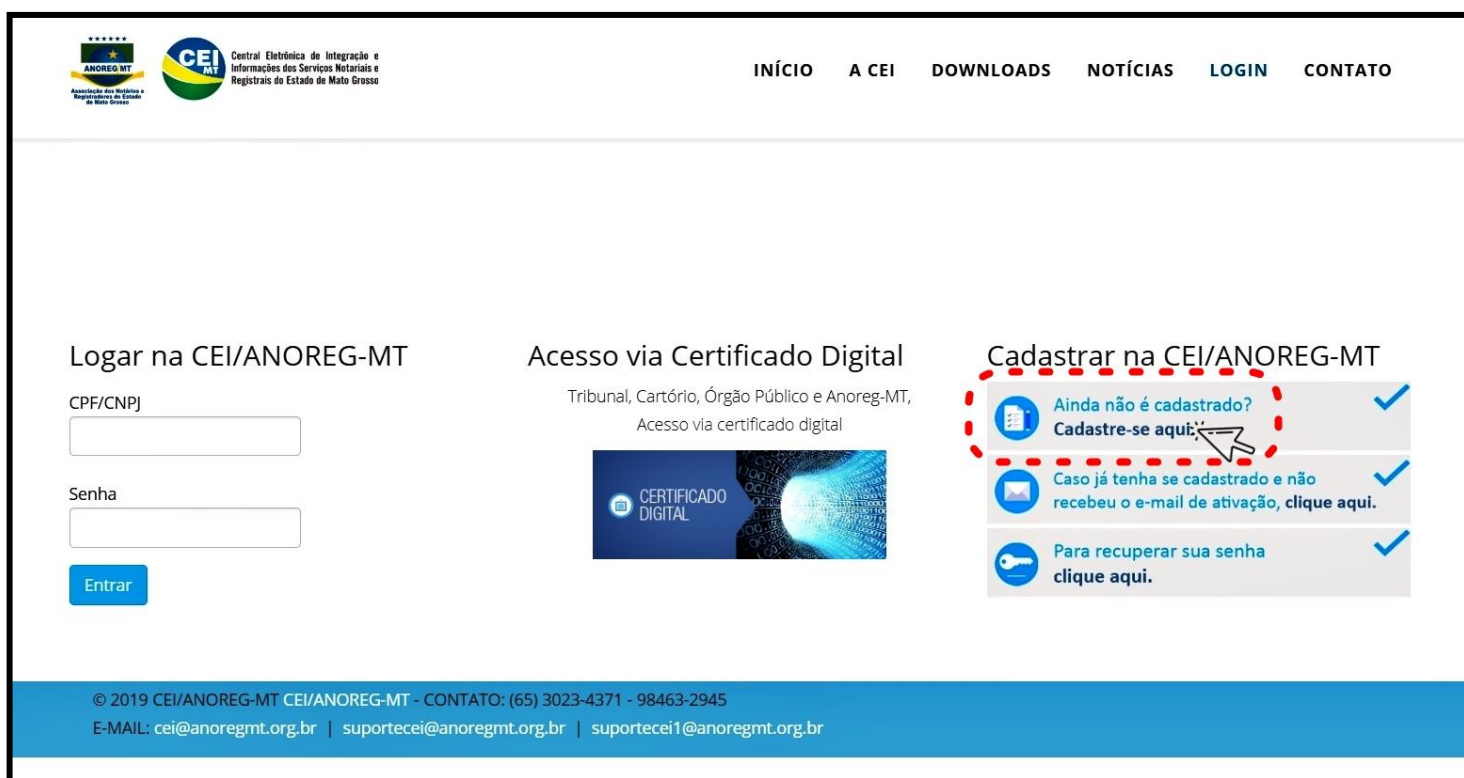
ANOREG/MT
Associação dos Notários e Registradores do Estado de Mato Grosso

CEI MT
Central Eletrônica de Integração e Informações dos Serviços Notariais e Registrais do Estado de Mato Grosso

INÍCIO A CEI DOWNLOADS NOTÍCIAS LOGIN CONTATO

Logar na CEI/ANOREG-MT

CPF/CNPJ

Senha

Entrar

Acesso via Certificado Digital

Tribunal, Cartório, Órgão Público e Anoreg-MT, Acesso via certificado digital

CERTIFICADO DIGITAL

Cadastrar na CEI/ANOREG-MT

Ainda não é cadastrado? Cadastre-se aqui.

Caso já tenha se cadastrado e não recebeu o e-mail de ativação, clique aqui.

Para recuperar sua senha clique aqui.

© 2019 CEI/ANOREG-MT CEI/ANOREG-MT - CONTATO: (65) 3023-4371 - 98463-2945
E-MAIL: cei@anoregmt.org.br | suportecei@anoregmt.org.br | suportecei1@anoregmt.org.br